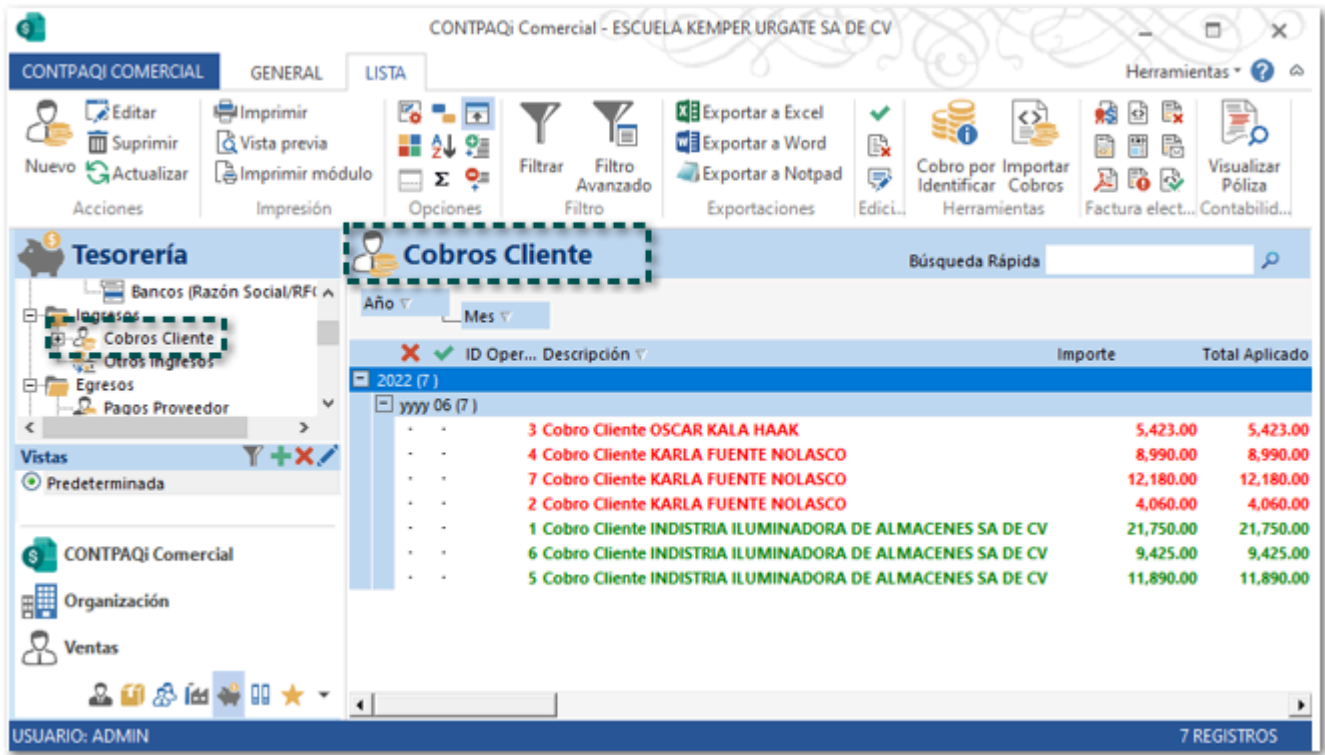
CONTPAQi Comercial - ESCUELA KEMPER URGATE SA DE CV

CONTPAQI COMERCIAL GENERAL LISTA Herramientas

Nuevo Editar Suprimir Actualizar
Acciones

Imprimir Vista previa Imprimir módulo
Impresión

Opciones

Filtrar Filtro Avanzado
Filtro

Exportar a Excel Exportar a Word Exportar a Notpad
Exportaciones

Edici...

Cobro por Identificar Importar Cobros
Herramientas

Factura elect...

Visualizar Póliza
Contabilid...

Tesorería

Bancos (Razón Social/RF(
Ingresos
Cobros Cliente
Otros ingresos
Egresos
Pagos Proveedor

Vistas
Predeterminada

CONTPAQi Comercial
Organización
Ventas

Cobros Cliente

Búsqueda Rápida

Año
Mes

| | | ID Oper... | Descripción | Importe | Total Aplicado |
|---|---|---|---|---|---|
| 2022 (7) | | | | | |
| yyyy 06 (7) | | | | | |
| · | · | 3 | Cobro Cliente OSCAR KALA HAAK | 5,423.00 | 5,423.00 |
| · | · | 4 | Cobro Cliente KARLA FUENTE NOLASCO | 8,990.00 | 8,990.00 |
| · | · | 7 | Cobro Cliente KARLA FUENTE NOLASCO | 12,180.00 | 12,180.00 |
| · | · | 2 | Cobro Cliente KARLA FUENTE NOLASCO | 4,060.00 | 4,060.00 |
| · | · | 1 | Cobro Cliente INDISTRIA ILUMINADORA DE ALMACENES SA DE CV | 21,750.00 | 21,750.00 |
| · | · | 6 | Cobro Cliente INDISTRIA ILUMINADORA DE ALMACENES SA DE CV | 9,425.00 | 9,425.00 |
| · | · | 5 | Cobro Cliente INDISTRIA ILUMINADORA DE ALMACENES SA DE CV | 11,890.00 | 11,890.00 |

USUARIO: ADMIN
7 REGISTROS